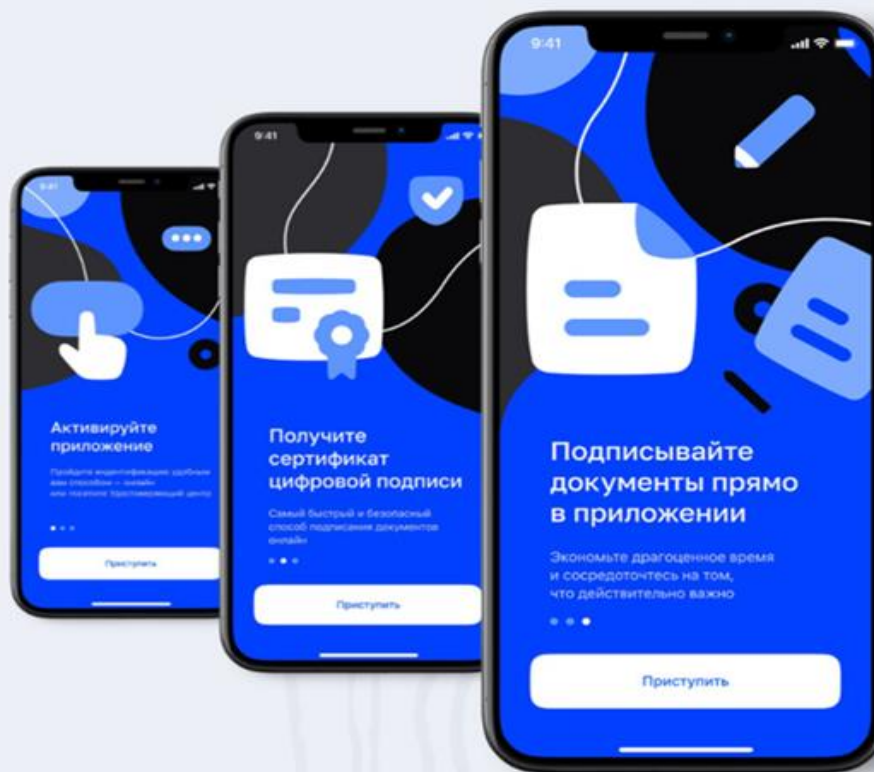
9:41

Активируйте приложение

Пройдите идентификацию удобным вам способом – онлайн или посетите Удостоверяющий центр

Приступить

9:41

Получите сертификат цифровой подписи

Самый быстрый и безопасный способ подписания документов онлайн

Приступить

9:41

Подписывайте документы прямо в приложении

Экономьте драгоценное время и сосредоточтесь на том, что действительно важно

Приступить